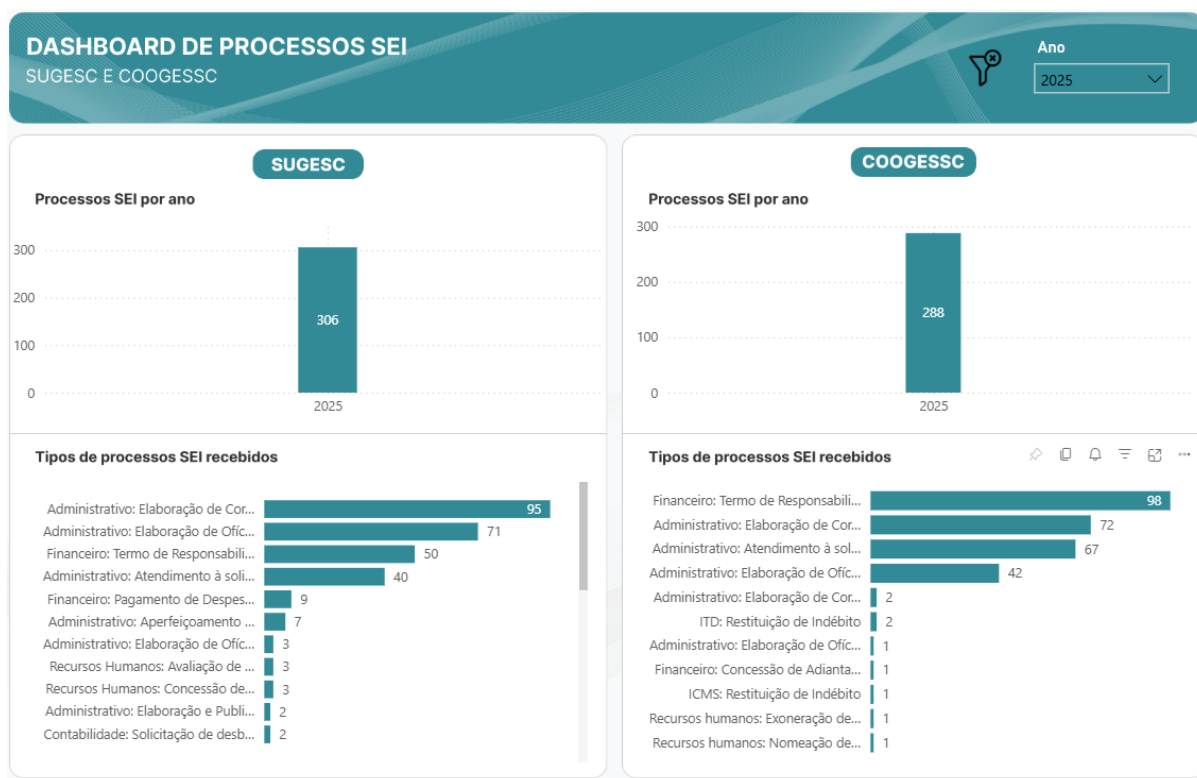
DASHBOARD DE PROCESSOS SEI
SUGESC E COOGESSC

Ano
2025

SUGESC

Processos SEI por ano

300
200
100
0
306
2025

Tipos de processos SEI recebidos

| Tipo | Quantidade |
|---|---|
| Administrativo: Elaboração de Cor... | 95 |
| Administrativo: Elaboração de Ofíc... | 71 |
| Financeiro: Termo de Responsabili... | 50 |
| Administrativo: Atendimento à soli... | 40 |
| Financeiro: Pagamento de Despes... | 9 |
| Administrativo: Aperfeiçoamento ... | 7 |
| Administrativo: Elaboração de Ofíc... | 3 |
| Recursos Humanos: Avaliação de ... | 3 |
| Recursos Humanos: Concessão de... | 3 |
| Administrativo: Elaboração e Publi... | 2 |
| Contabilidade: Solicitação de desb... | 2 |

COOGESSC

Processos SEI por ano

300
200
100
0
288
2025

Tipos de processos SEI recebidos

| Tipo | Quantidade |
|---|---|
| Financeiro: Termo de Responsabili... | 98 |
| Administrativo: Elaboração de Cor... | 72 |
| Administrativo: Atendimento à sol... | 67 |
| Administrativo: Elaboração de Ofíc... | 42 |
| Administrativo: Elaboração de Cor... | 2 |
| ITD: Restituição de Indébito | 2 |
| Administrativo: Elaboração de Ofíc... | 1 |
| Financeiro: Concessão de Adianta... | 1 |
| ICMS: Restituição de Indébito | 1 |
| Recursos humanos: Exoneração de... | 1 |
| Recursos humanos: Nomeação de... | 1 |